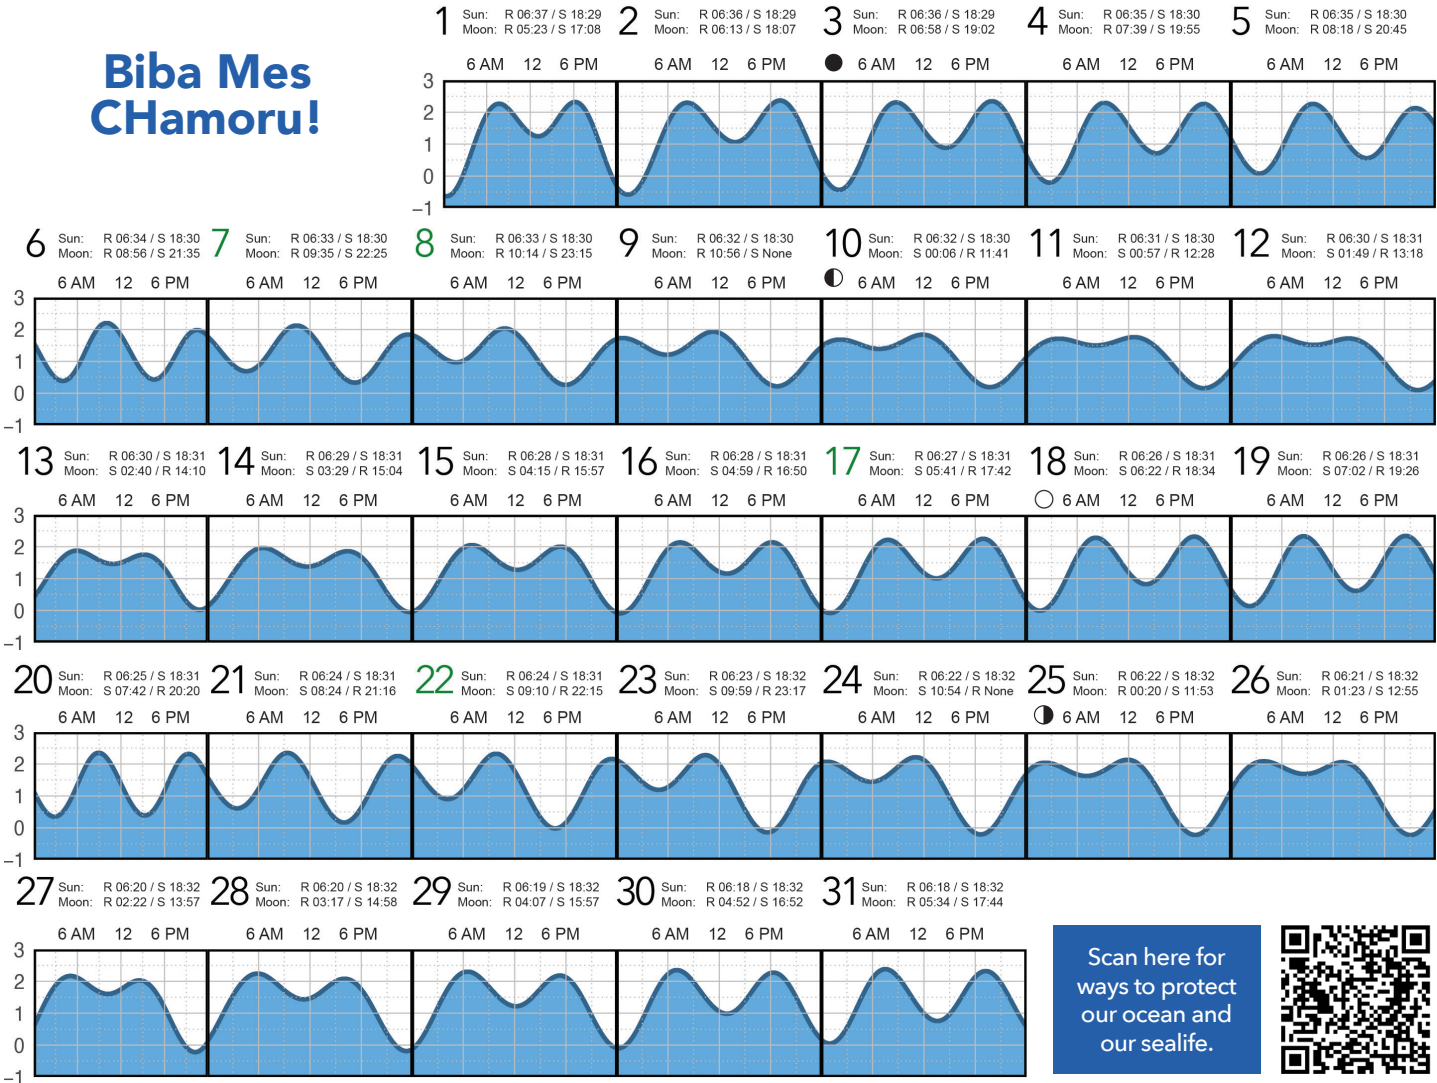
Biba Mes CHamoru!

1 Sun: R 06:37 / S 18:29 Moon: R 05:23 / S 17:08
2 Sun: R 06:36 / S 18:29 Moon: R 06:13 / S 18:07
3 Sun: R 06:36 / S 18:29 Moon: R 06:58 / S 19:02
4 Sun: R 06:35 / S 18:30 Moon: R 07:39 / S 19:55
5 Sun: R 06:35 / S 18:30 Moon: R 08:18 / S 20:45

6 AM 12 6 PM
3 2 1 0 −1

6 Sun: R 06:34 / S 18:30 Moon: R 08:56 / S 21:35
7 Sun: R 06:33 / S 18:30 Moon: R 09:35 / S 22:25
8 Sun: R 06:33 / S 18:30 Moon: R 10:14 / S 23:15
9 Sun: R 06:32 / S 18:30 Moon: R 10:56 / S None
10 Sun: R 06:32 / S 18:30 Moon: S 00:06 / R 11:41
11 Sun: R 06:31 / S 18:30 Moon: S 00:57 / R 12:28
12 Sun: R 06:30 / S 18:31 Moon: S 01:49 / R 13:18

6 AM 12 6 PM
3 2 1 0 −1

13 Sun: R 06:30 / S 18:31 Moon: S 02:40 / R 14:10
14 Sun: R 06:29 / S 18:31 Moon: S 03:29 / R 15:04
15 Sun: R 06:28 / S 18:31 Moon: S 04:15 / R 15:57
16 Sun: R 06:28 / S 18:31 Moon: S 04:59 / R 16:50
17 Sun: R 06:27 / S 18:31 Moon: S 05:41 / R 17:42
18 Sun: R 06:26 / S 18:31 Moon: S 06:22 / R 18:34
19 Sun: R 06:26 / S 18:31 Moon: S 07:02 / R 19:26

6 AM 12 6 PM
3 2 1 0 −1

20 Sun: R 06:25 / S 18:31 Moon: S 07:42 / R 20:20
21 Sun: R 06:24 / S 18:31 Moon: S 08:24 / R 21:16
22 Sun: R 06:24 / S 18:31 Moon: S 09:10 / R 22:15
23 Sun: R 06:23 / S 18:32 Moon: S 09:59 / R 23:17
24 Sun: R 06:22 / S 18:32 Moon: S 10:54 / R None
25 Sun: R 06:22 / S 18:32 Moon: R 00:20 / S 11:53
26 Sun: R 06:21 / S 18:32 Moon: R 01:23 / S 12:55

6 AM 12 6 PM
3 2 1 0 −1

27 Sun: R 06:20 / S 18:32 Moon: R 02:22 / S 13:57
28 Sun: R 06:20 / S 18:32 Moon: R 03:17 / S 14:58
29 Sun: R 06:19 / S 18:32 Moon: R 04:07 / S 15:57
30 Sun: R 06:18 / S 18:32 Moon: R 04:52 / S 16:52
31 Sun: R 06:18 / S 18:32 Moon: R 05:34 / S 17:44

6 AM 12 6 PM
3 2 1 0 −1

Scan here for ways to protect our ocean and our sealife.